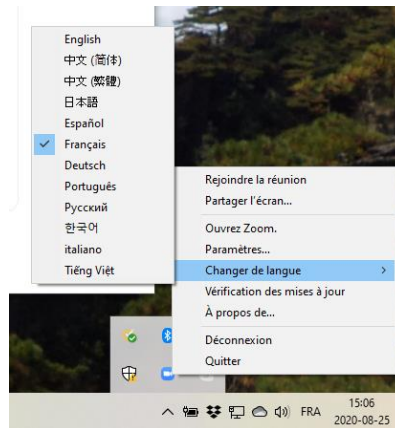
English
中文 (简体)
中文 (繁體)
日本語
Español
Français
Deutsch
Português
Русский
한국어
italiano
Tiếng Việt

Rejoindre la réunion
Partager l'écran...
Ouvrez Zoom.
Paramètres...
Changer de langue
Vérification des mises à jour
À propos de...
Déconnexion
Quitter

FRA
15:06
2020-08-25